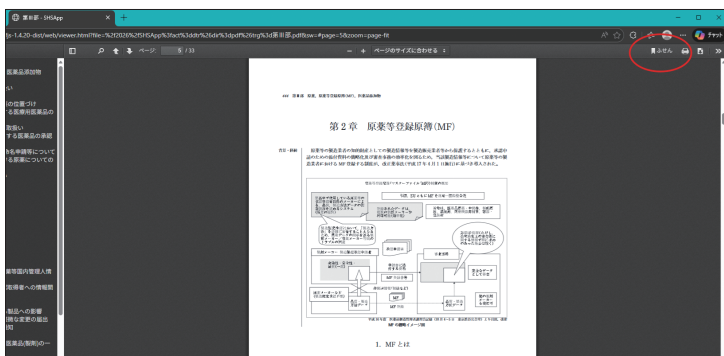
薬事群 - SHSApp

fs-1.4.20-dist/web/viewer.html?file=%2f2026%2fSHSApp%3fact%3ddtr%26dir%3dpdf%26trg%3d薬事群.pdf&sw=#page=5&zoom=page-fit

ページ 5 / 33

— + ページのサイズに合わせる

ふせん

医薬品添加物

の位置づけ
する医薬用医薬品の

取扱い
する医薬品の承認

を申請等について
る医薬品についての

薬等国内管理人情

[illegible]者への情報類

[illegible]製品への影響
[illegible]変更の届出

医薬品(製剤)の一

第2章 原薬等登録原簿(MF)

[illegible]

MF の概略イメージ図

1. MF とは